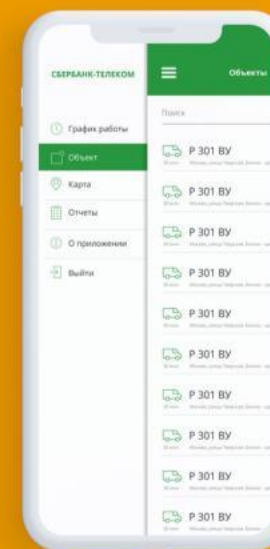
СБЕРБАНК-ТЕЛЕКОМ

График работы

Объект

Карта

Отчеты

О приложении

Выйти

Объекты

Поиск

Р 301 ВУ
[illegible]

Р 301 ВУ
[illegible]

Р 301 ВУ
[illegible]

Р 301 ВУ
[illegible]

Р 301 ВУ
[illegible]

Р 301 ВУ
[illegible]

Р 301 ВУ
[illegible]

Р 301 ВУ
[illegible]

Р 301 ВУ
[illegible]

Р 301 ВУ
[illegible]